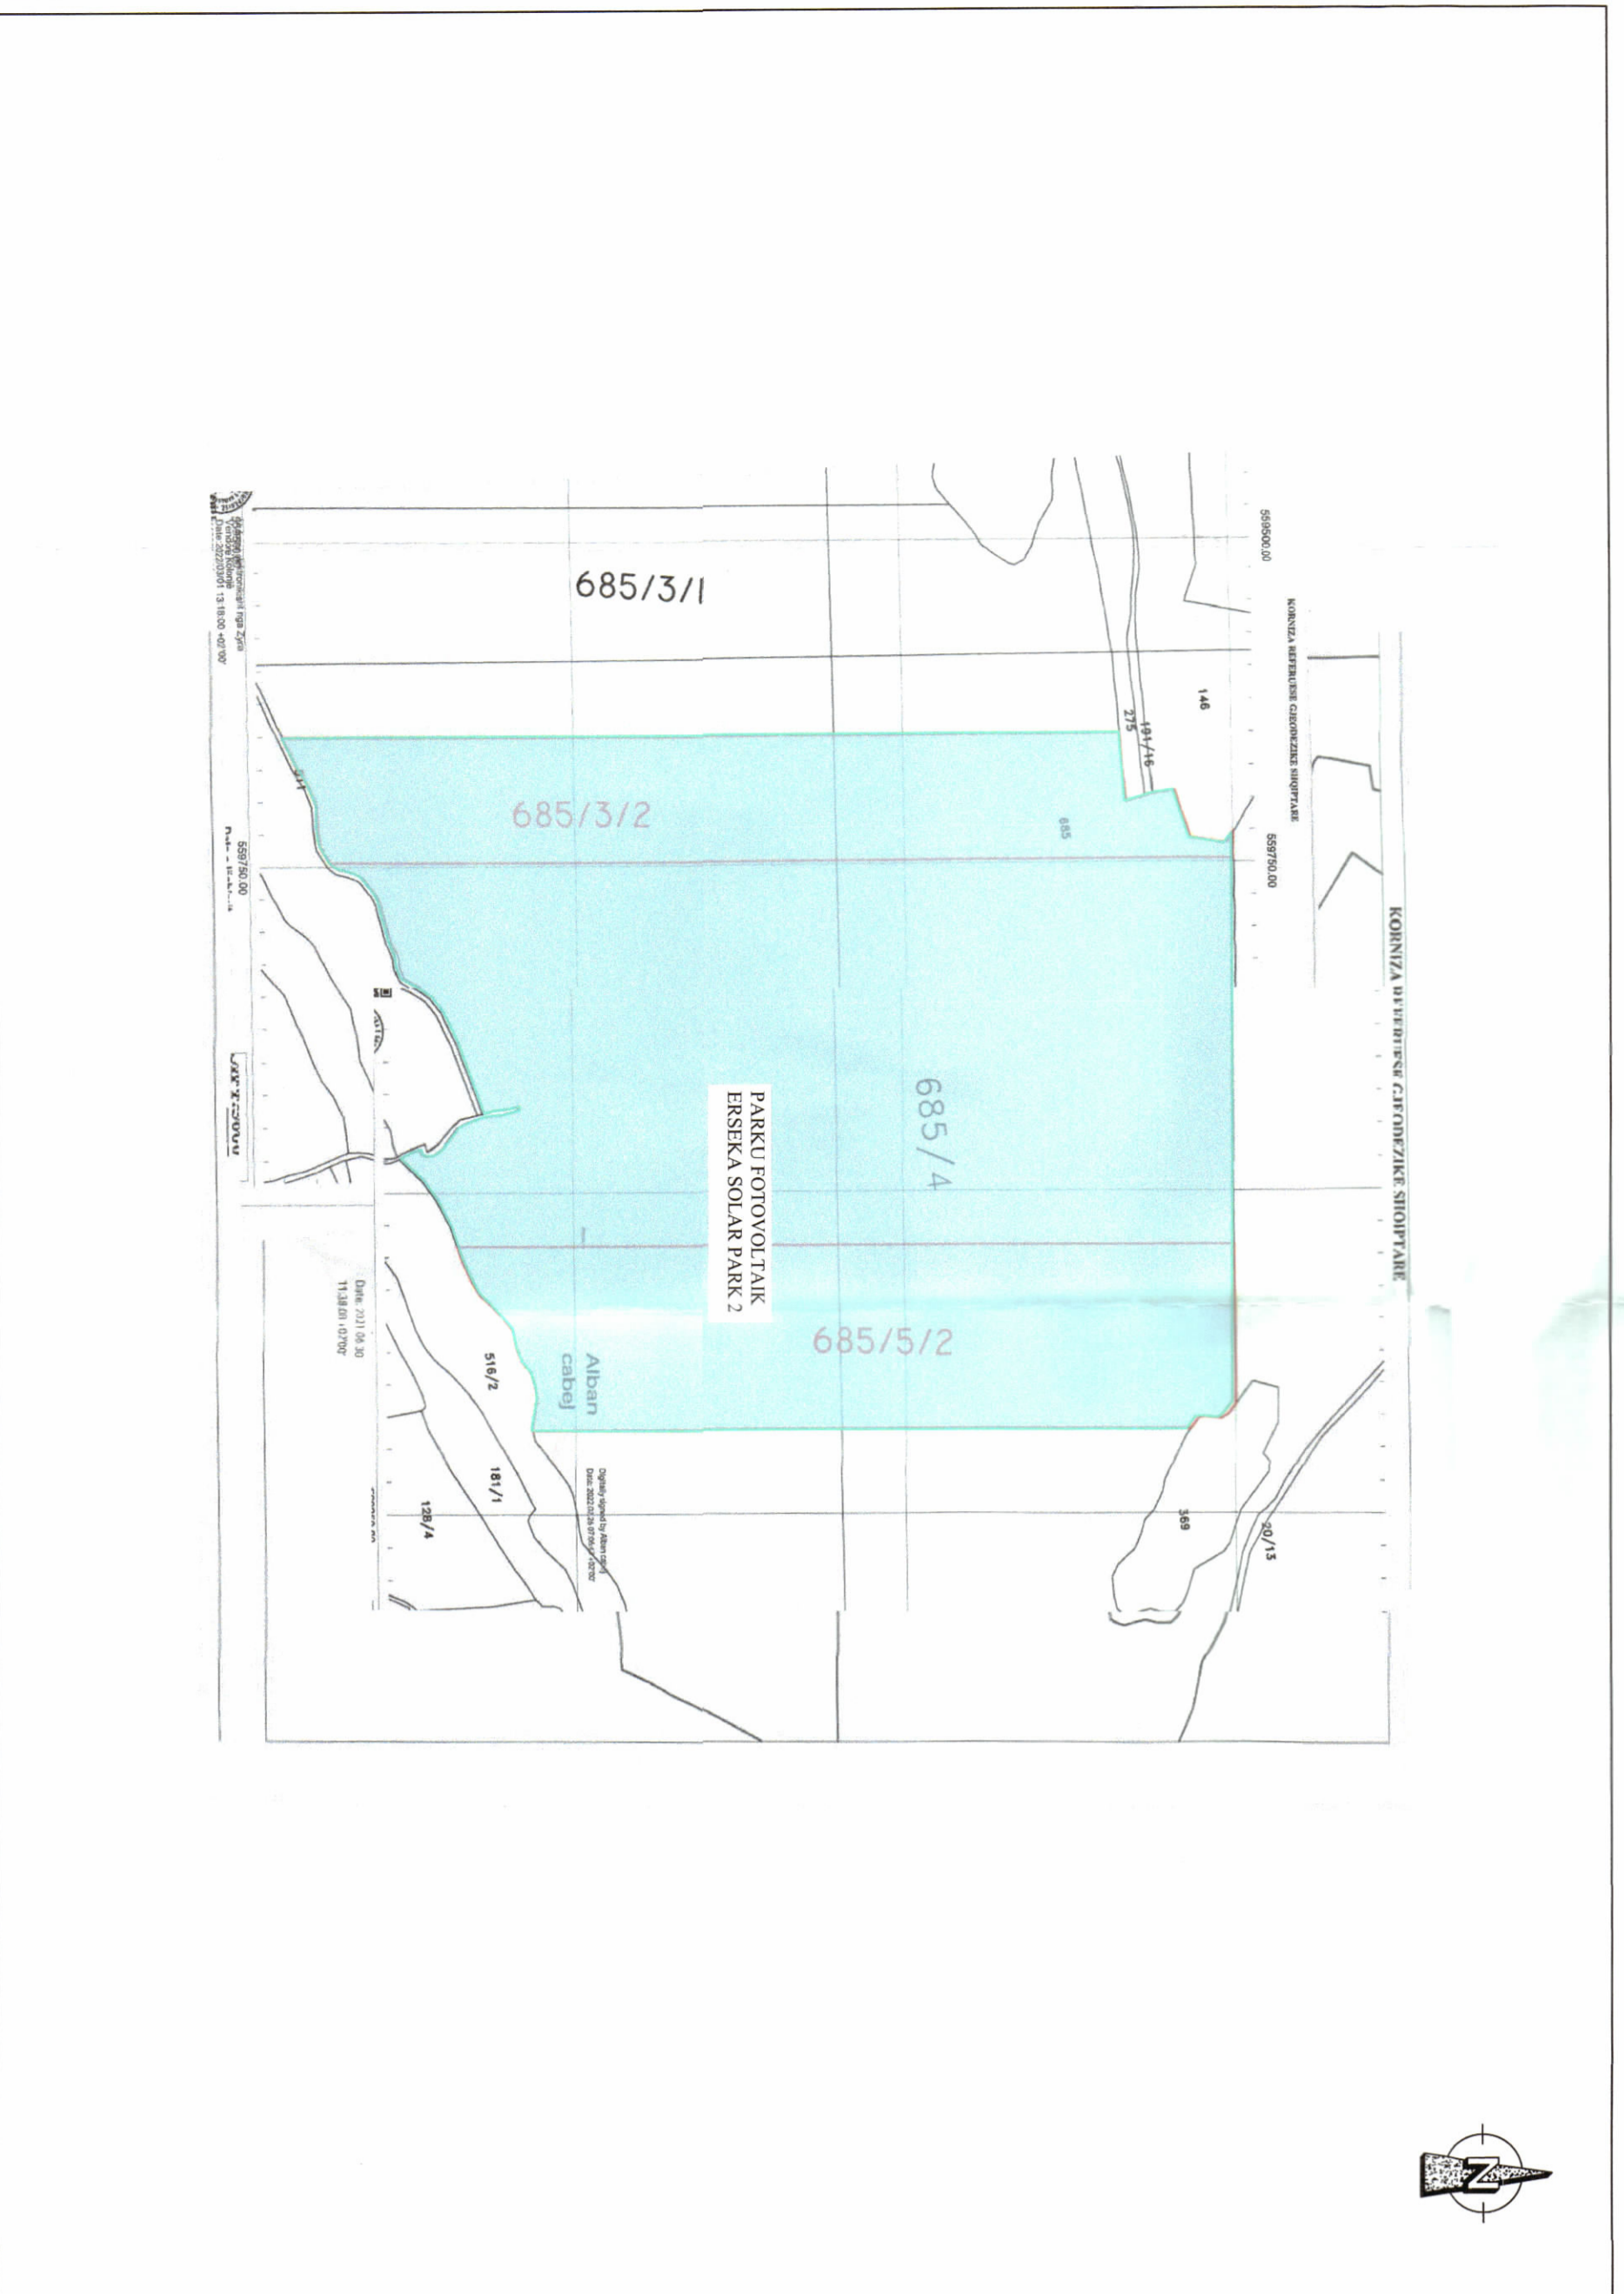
559500.00

KORNIZA REFERUESE GJEODEZIKE SHQIPTARE

685/3/1

146

275

191/16

685/3/2

685

559750.00

KORNIZA REFERUESE GJEODEZIKE SHQIPTARE

685/4

PARKU FOTOVOLTAIK
ERSEKA SOLAR PARK 2

685/5/2

Alban
cabej

Digitally signed by Alban cabej
Date: 2022.03.28 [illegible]

516/2

181/1

128/4

369

20/13

Date: 2021.06.30
11:38:03 +02'00'

559750.00

Shkalla 1:2500

Date: 2022.03.01 13:18:00 +02'00'

Z